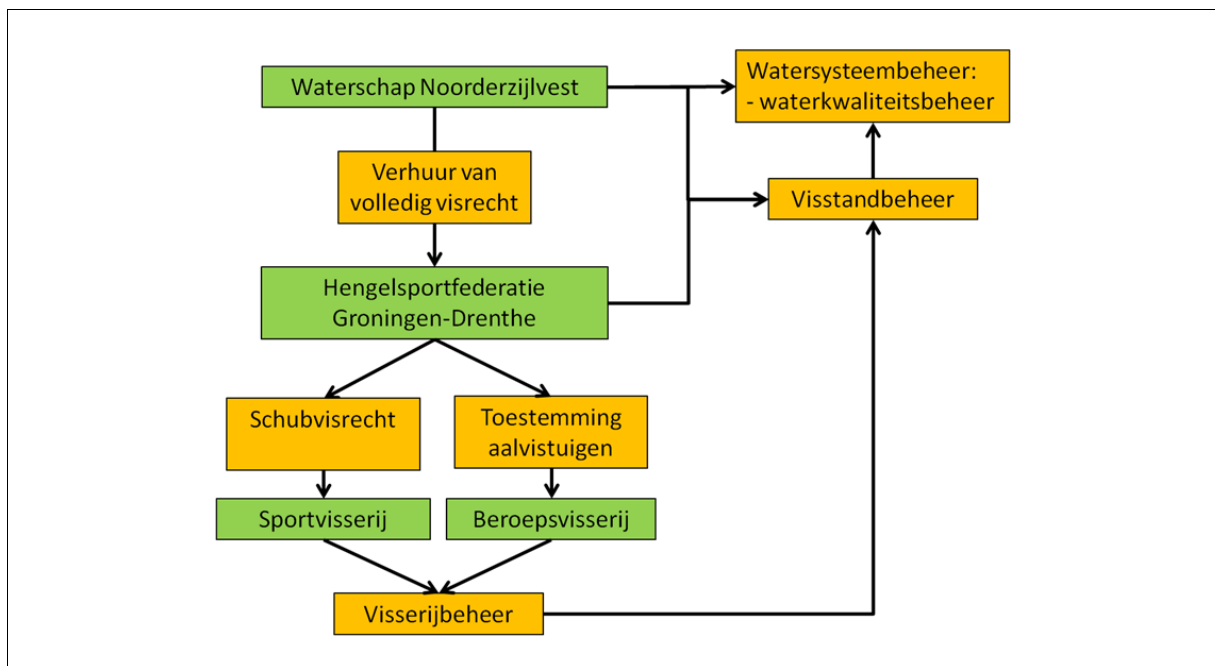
Waterschap Noorderzijlvest

Watersysteembeheer:
- waterkwaliteitsbeheer

Verhuur van volledig visrecht

Visstandbeheer

Hengelsportfederatie Groningen-Drenthe

Schubvisrecht

Toestemming aalvistuigen

Sportvisserij

Beroepsvisserij

Visserijbeheer